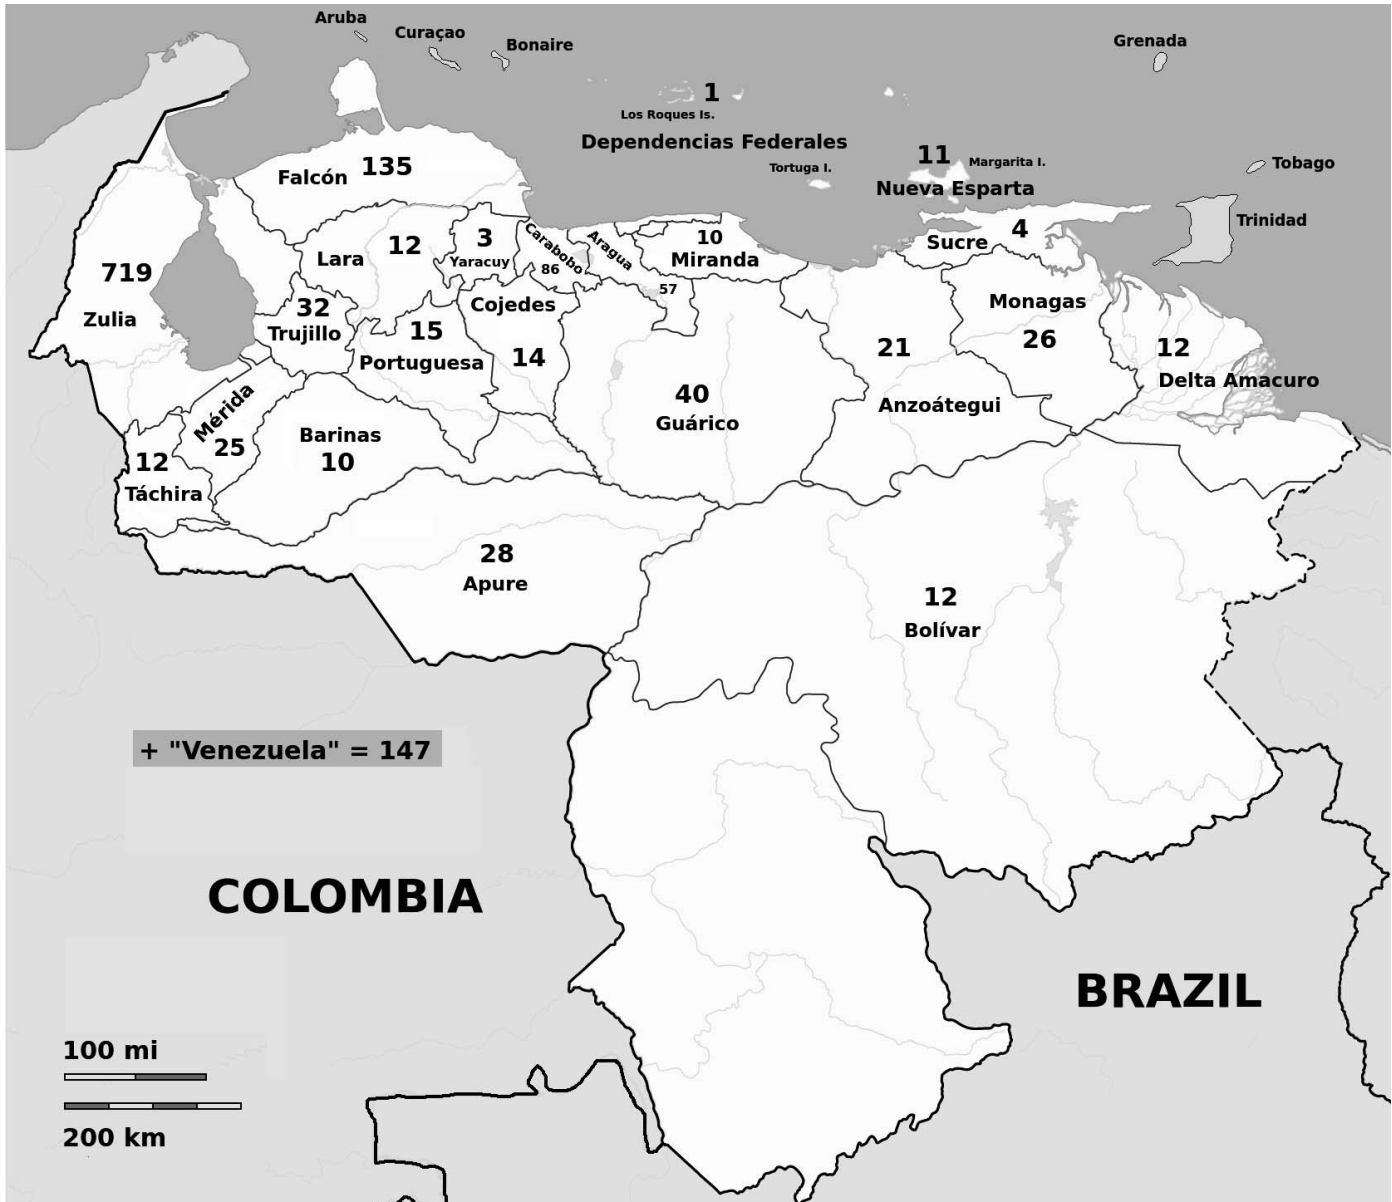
Aruba
Curaçao
Bonaire
Grenada
1
Los Roques Is.
Dependencias Federales
Tortuga I.
11
Margarita I.
Nueva Esparta
Tobago
Trinidad
Falcón 135
719
Zulia
Lara
12
3
Yaracuy
Carabobo
86
Aragua
10
Miranda
Sucre
4
57
Cojedes
32
Trujillo
15
Portuguesa
14
Monagas
26
21
Anzoátegui
12
Delta Amacuro
40
Guárico
Mérida
25
Barinas
10
12
Táchira
28
Apure
12
Bolívar
+ "Venezuela" = 147
COLOMBIA
BRAZIL
100 mi
200 km